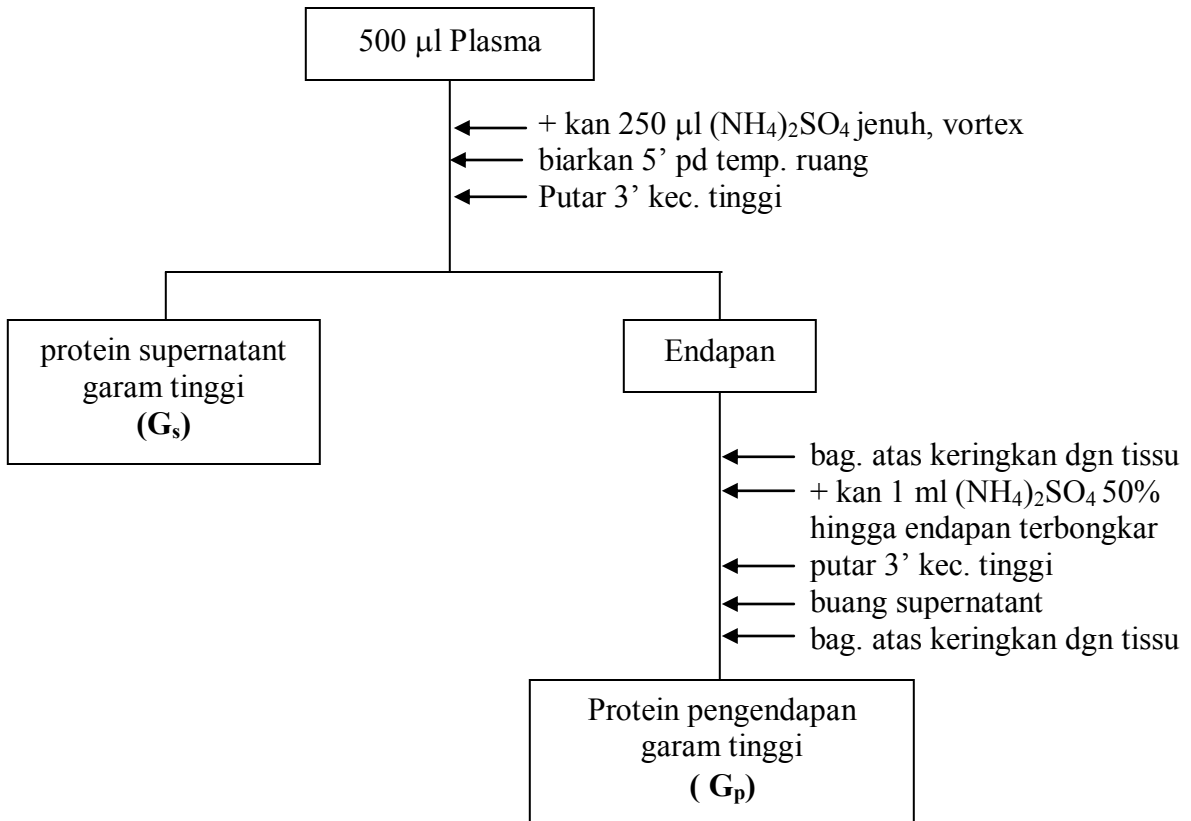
500 µl Plasma

+ kan 250 µl $(NH_4)_2SO_4$ jenuh, vortex
biarkan 5’ pd temp. ruang
Putar 3’ kec. tinggi

protein supernatant garam tinggi
**($G_s$)**

Endapan

bag. atas keringkan dgn tissu
+ kan 1 ml $(NH_4)_2SO_4$ 50% hingga endapan terbongkar
putar 3’ kec. tinggi
buang supernatant
bag. atas keringkan dgn tissu

Protein pengendapan garam tinggi
**( $G_p$)**